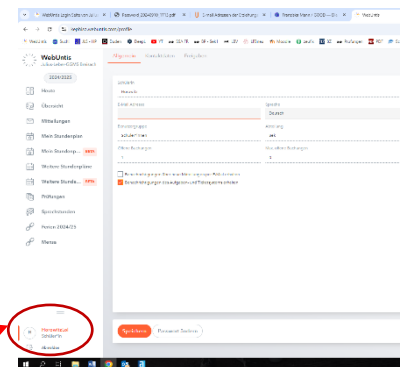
WebUntis Login Seite von ... | Passwort 2024/09 1712.pdf | E-Mail-Adresse der Erziehung... | Webuntis

neilson.webuntis.com/profile

WebUntis

2024/2025

Heute

Übersicht

Mitteilungen

Mein Stundenplan

Mein Stundenpl... NEU

Weitere Stundenpläne

Weitere Stunde... NEU

Prüfungen

Sprechstunden

Kurse 2024/25

Mensa

Allgemein | Kontaktdaten | Freigaben

Sprache

E-Mail Adresse

Deutsch

Anmeldungen

Abmeldung

Ständige Nachrichten

Benachrichtigungen über neue Nachrichten per E-Mail erhalten

Benachrichtigungen über Änderungen und Stundenplanänderungen erhalten

Speichern | Passwort ändern

Hennebrauer
SchülerIn

Abmelden